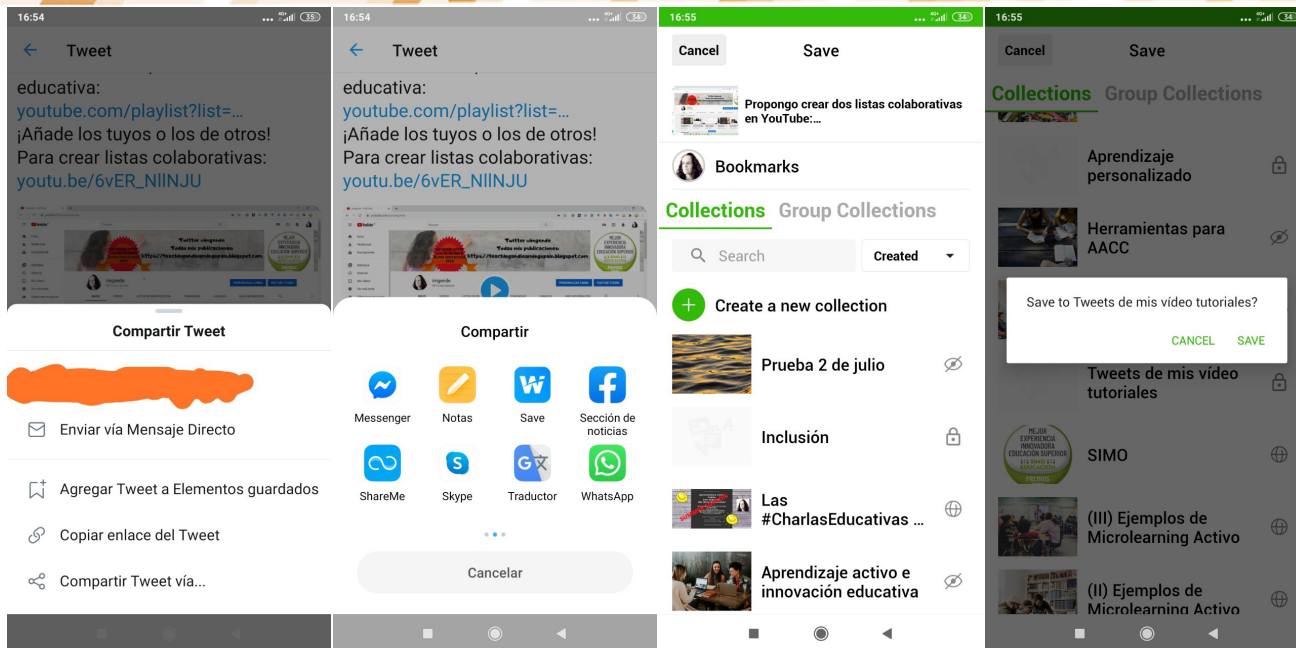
16:54 35

Tweet

educativa:
youtube.com/playlist?list=...
¡Añade los tuyos o los de otros!
Para crear listas colaborativas:
youtu.be/6vER_NllNJU

Compartir Tweet

Enviar vía Mensaje Directo

Agregar Tweet a Elementos guardados

Copiar enlace del Tweet

Compartir Tweet vía...

16:54 34

Tweet

educativa:
youtube.com/playlist?list=...
¡Añade los tuyos o los de otros!
Para crear listas colaborativas:
youtu.be/6vER_NllNJU

Compartir

Messenger
Notas
Save
Sección de noticias
ShareMe
Skype
Traductor
WhatsApp

Cancelar

16:55 34

Cancel
Save

Propongo crear dos listas colaborativas en YouTube:...

Bookmarks

Collections
Group Collections

Search
Created

Create a new collection

Prueba 2 de julio

Inclusión

Las #CharlasEducativas ...

Aprendizaje activo e innovación educativa

16:55 34

Cancel
Save

Collections
Group Collections

Aprendizaje personalizado

Herramientas para AACC

Save to Tweets de mis vídeo tutoriales?

CANCEL
SAVE

Tweets de mis vídeo tutoriales

SIMO

(III) Ejemplos de Microlearning Activo

(II) Ejemplos de Microlearning Activo